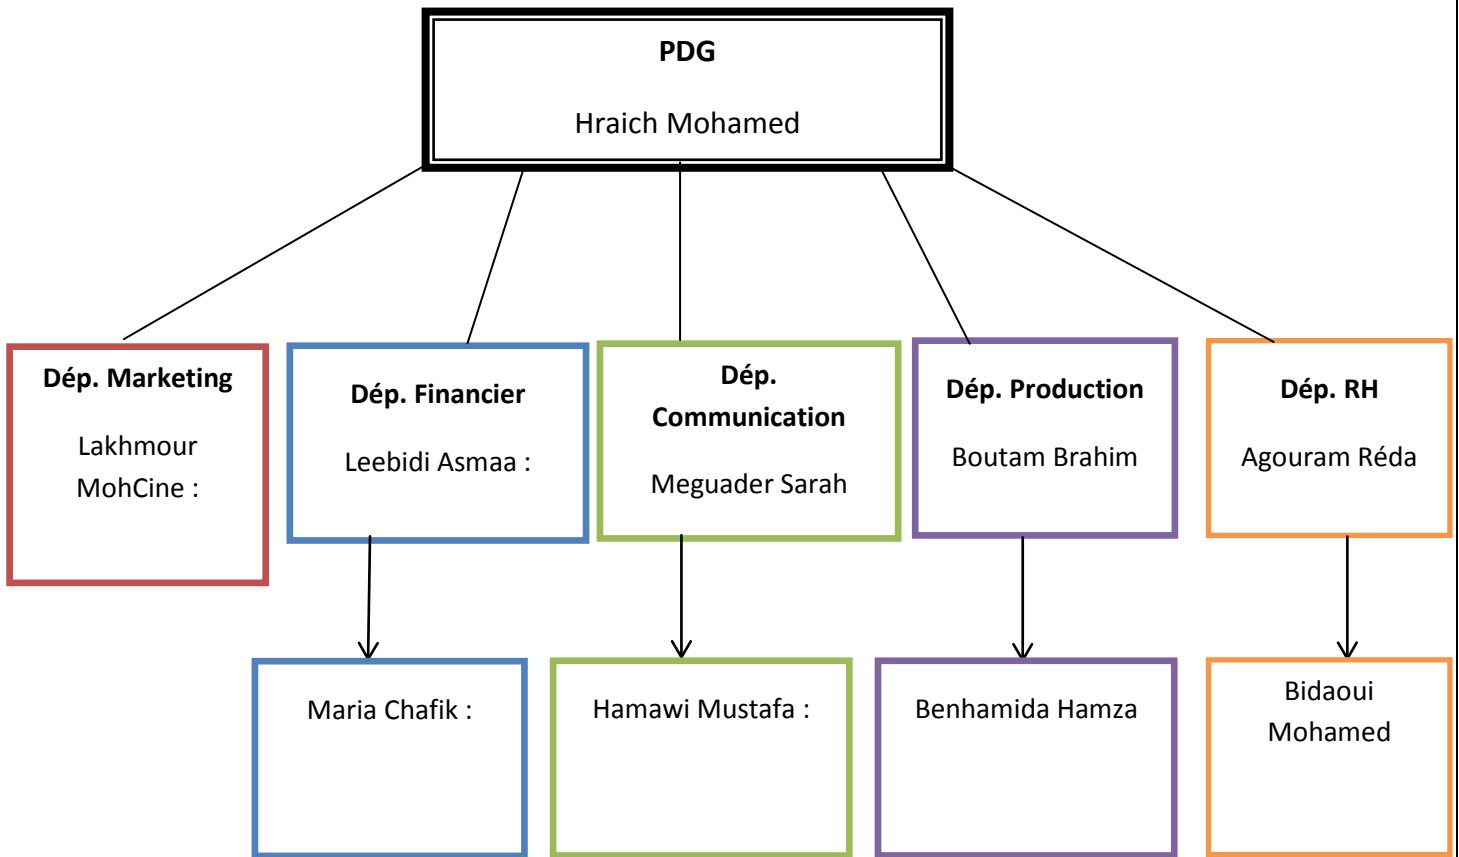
PDG

Hraich Mohamed

Dép. Marketing

Lakhmour MohCine :

Dép. Financier

Leebidi Asmaa :

Dép. Communication

Meguader Sarah

Dép. Production

Boutam Brahim

Dép. RH

Agouram Réda

Maria Chafik :

Hamawi Mustafa :

Benhamida Hamza

Bidaoui Mohamed